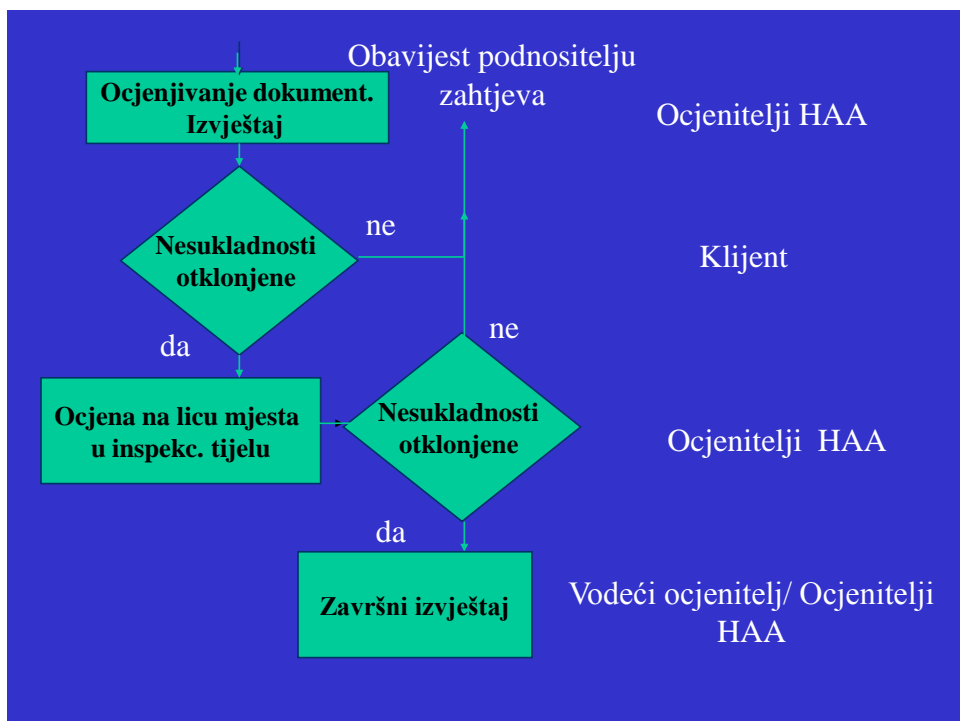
Ocjenjivanje dokument. Izvještaj

Obavijest podnositelju zahtjeva

Ocjenitelji HAA

Nesukladnosti otklonjene

ne

Klijent

da

ne

Ocjena na licu mjesta u inspekc. tijelu

Nesukladnosti otklonjene

Ocjenitelji HAA

da

Završni izvještaj

Vodeći ocjenitelj/ Ocjenitelji HAA